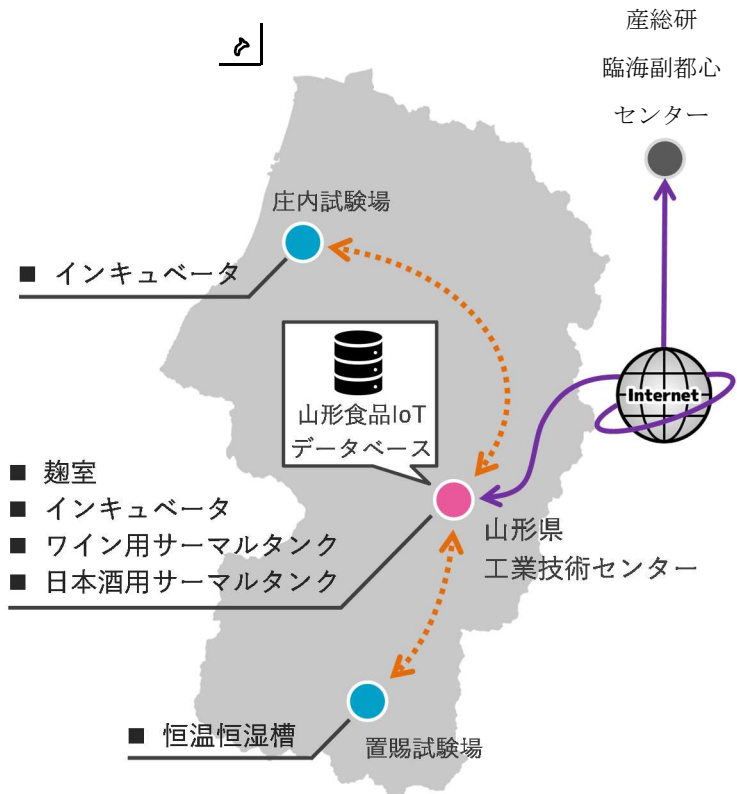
産総研
臨海副都心
センター

庄内試験場

■ インキュベータ

山形食品IoT
データベース

Internet

■ 麹室
■ インキュベータ
■ ワイン用サーマルタンク
■ 日本酒用サーマルタンク

山形県
工業技術センター

■ 恒温恒湿槽

置賜試験場